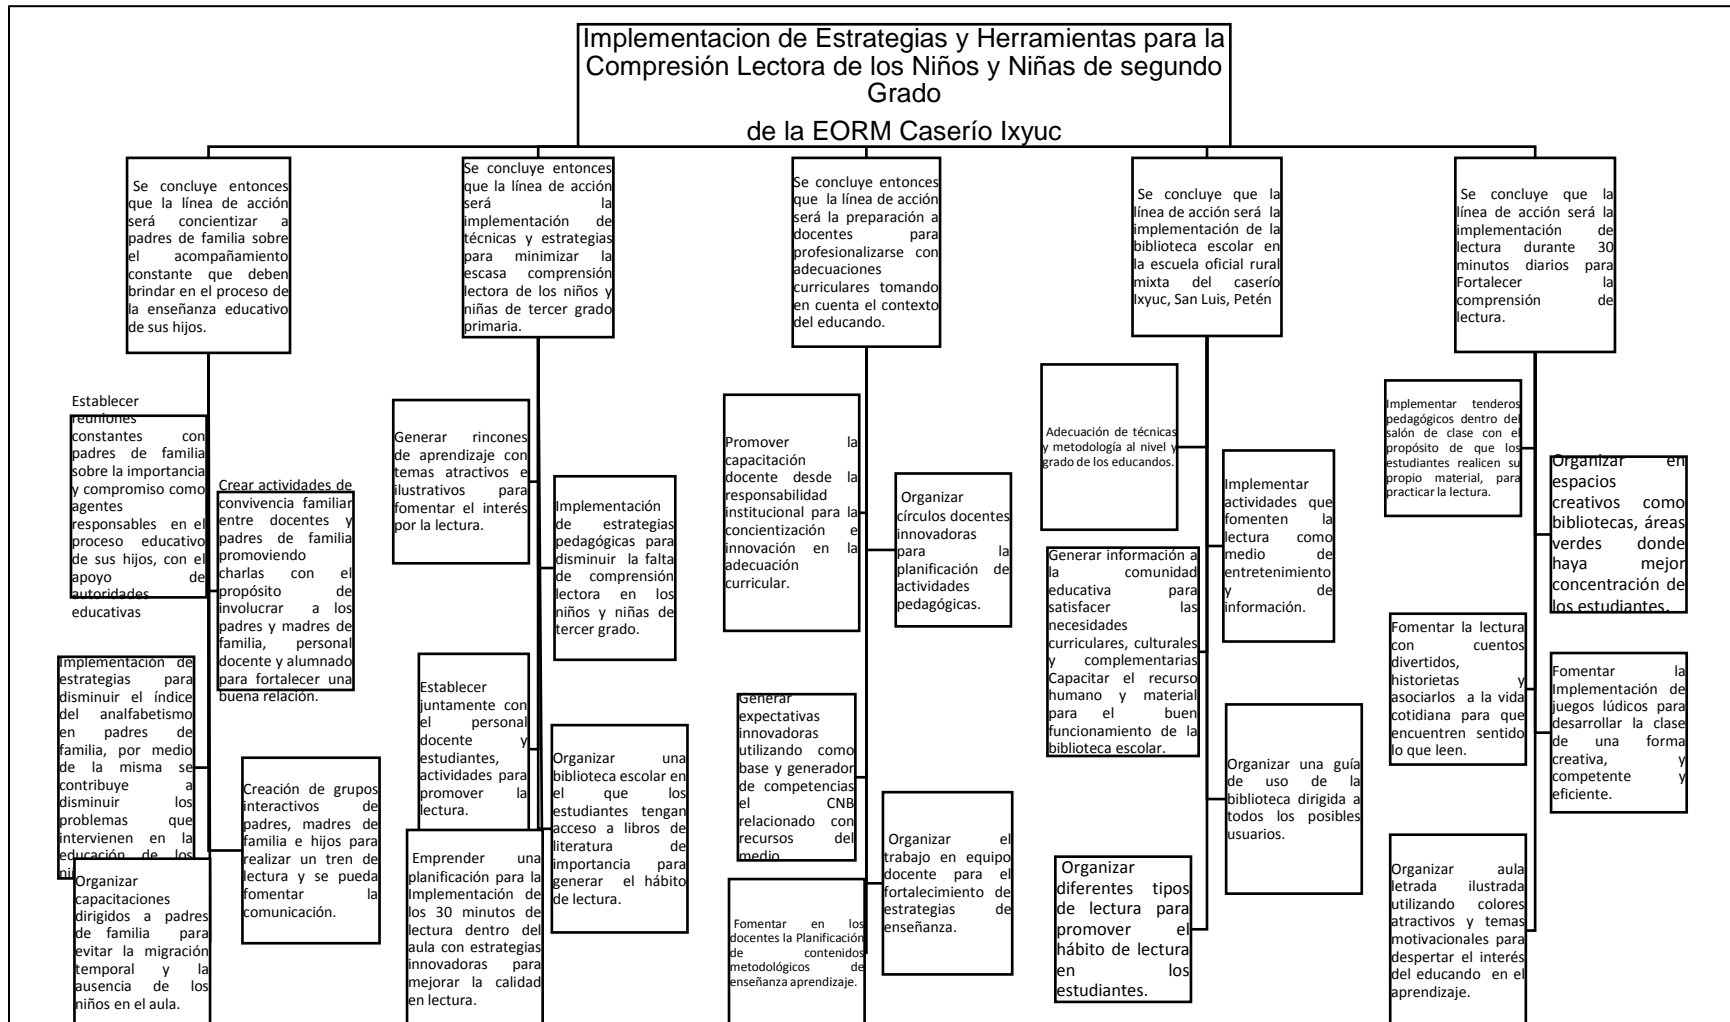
Implementacion de Estrategias y Herramientas para la Compresión Lectora de los Niños y Niñas de segundo Grado

de la EORM Caserío Ixyuc

Se concluye entonces que la línea de acción será concientizar a padres de familia sobre el acompañamiento constante que deben brindar en el proceso de la enseñanza educativo de sus hijos.

Establecer reuniones constantes con padres de familia sobre la importancia y compromiso como agentes responsables en el proceso educativo de sus hijos, con el apoyo de autoridades educativas

Crear actividades de convivencia familiar entre docentes y padres de familia promoviendo charlas con el propósito de involucrar a los padres y madres de familia, personal docente y alumnado para fortalecer una buena relación.

Implementación de estrategias para disminuir el índice del analfabetismo en padres de familia, por medio de la misma se contribuye a disminuir los problemas que intervienen en la educación de los ni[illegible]

Creación de grupos interactivos de padres, madres de familia e hijos para realizar un tren de lectura y se pueda fomentar la comunicación.

Organizar capacitaciones dirigidos a padres de familia para evitar la migración temporal y la ausencia de los niños en el aula.

Se concluye entonces que la línea de acción será la implementación de técnicas y estrategias para minimizar la escasa comprensión lectora de los niños y niñas de tercer grado primaria.

Generar rincones de aprendizaje con temas atractivos e ilustrativos para fomentar el interés por la lectura.

Implementación de estrategias pedagógicas para disminuir la falta de comprensión lectora en los niños y niñas de tercer grado.

Establecer juntamente con el personal docente y estudiantes, actividades para promover la lectura.

Organizar una biblioteca escolar en el que los estudiantes tengan acceso a libros de literatura de importancia para generar el hábito de lectura.

Emprender una planificación para la Implementación de los 30 minutos de lectura dentro del aula con estrategias innovadoras para mejorar la calidad en lectura.

Se concluye entonces que la línea de acción será la preparación a docentes para profesionalizarse con adecuaciones curriculares tomando en cuenta el contexto del educando.

Promover la capacitación docente desde la responsabilidad institucional para la concientización e innovación en la adecuación curricular.

Organizar círculos docentes innovadoras para la planificación de actividades pedagógicas.

Generar expectativas innovadoras utilizando como base y generador de competencias el CNB relacionado con recursos del medio.

Organizar el trabajo en equipo docente para el fortalecimiento de estrategias de enseñanza.

Fomentar en los docentes la Planificación de contenidos metodológicos de enseñanza aprendizaje.

Se concluye que la línea de acción será la implementación de la biblioteca escolar en la escuela oficial rural mixta del caserío Ixyuc, San Luis, Petén

Adecuación de técnicas y metodología al nivel y grado de los educandos.

Implementar actividades que fomenten la lectura como medio de entretenimiento y de información.

Generar información a la comunidad educativa para satisfacer las necesidades curriculares, culturales y complementarias Capacitar el recurso humano y material para el buen funcionamiento de la biblioteca escolar.

Organizar una guía de uso de la biblioteca dirigida a todos los posibles usuarios.

Organizar diferentes tipos de lectura para promover el hábito de lectura en los estudiantes.

Se concluye que la línea de acción será la implementación de lectura durante 30 minutos diarios para Fortalecer la comprensión de lectura.

Implementar tenderos pedagógicos dentro del salón de clase con el propósito de que los estudiantes realicen su propio material, para practicar la lectura.

Organizar en espacios creativos como bibliotecas, áreas verdes donde haya mejor concentración de los estudiantes.

Fomentar la lectura con cuentos divertidos, historietas y asociarlos a la vida cotidiana para que encuentren sentido lo que leen.

Fomentar la Implementación de juegos lúdicos para desarrollar la clase de una forma creativa, y competente y eficiente.

Organizar aula letrada ilustrada utilizando colores atractivos y temas motivacionales para despertar el interés del educando en el aprendizaje.